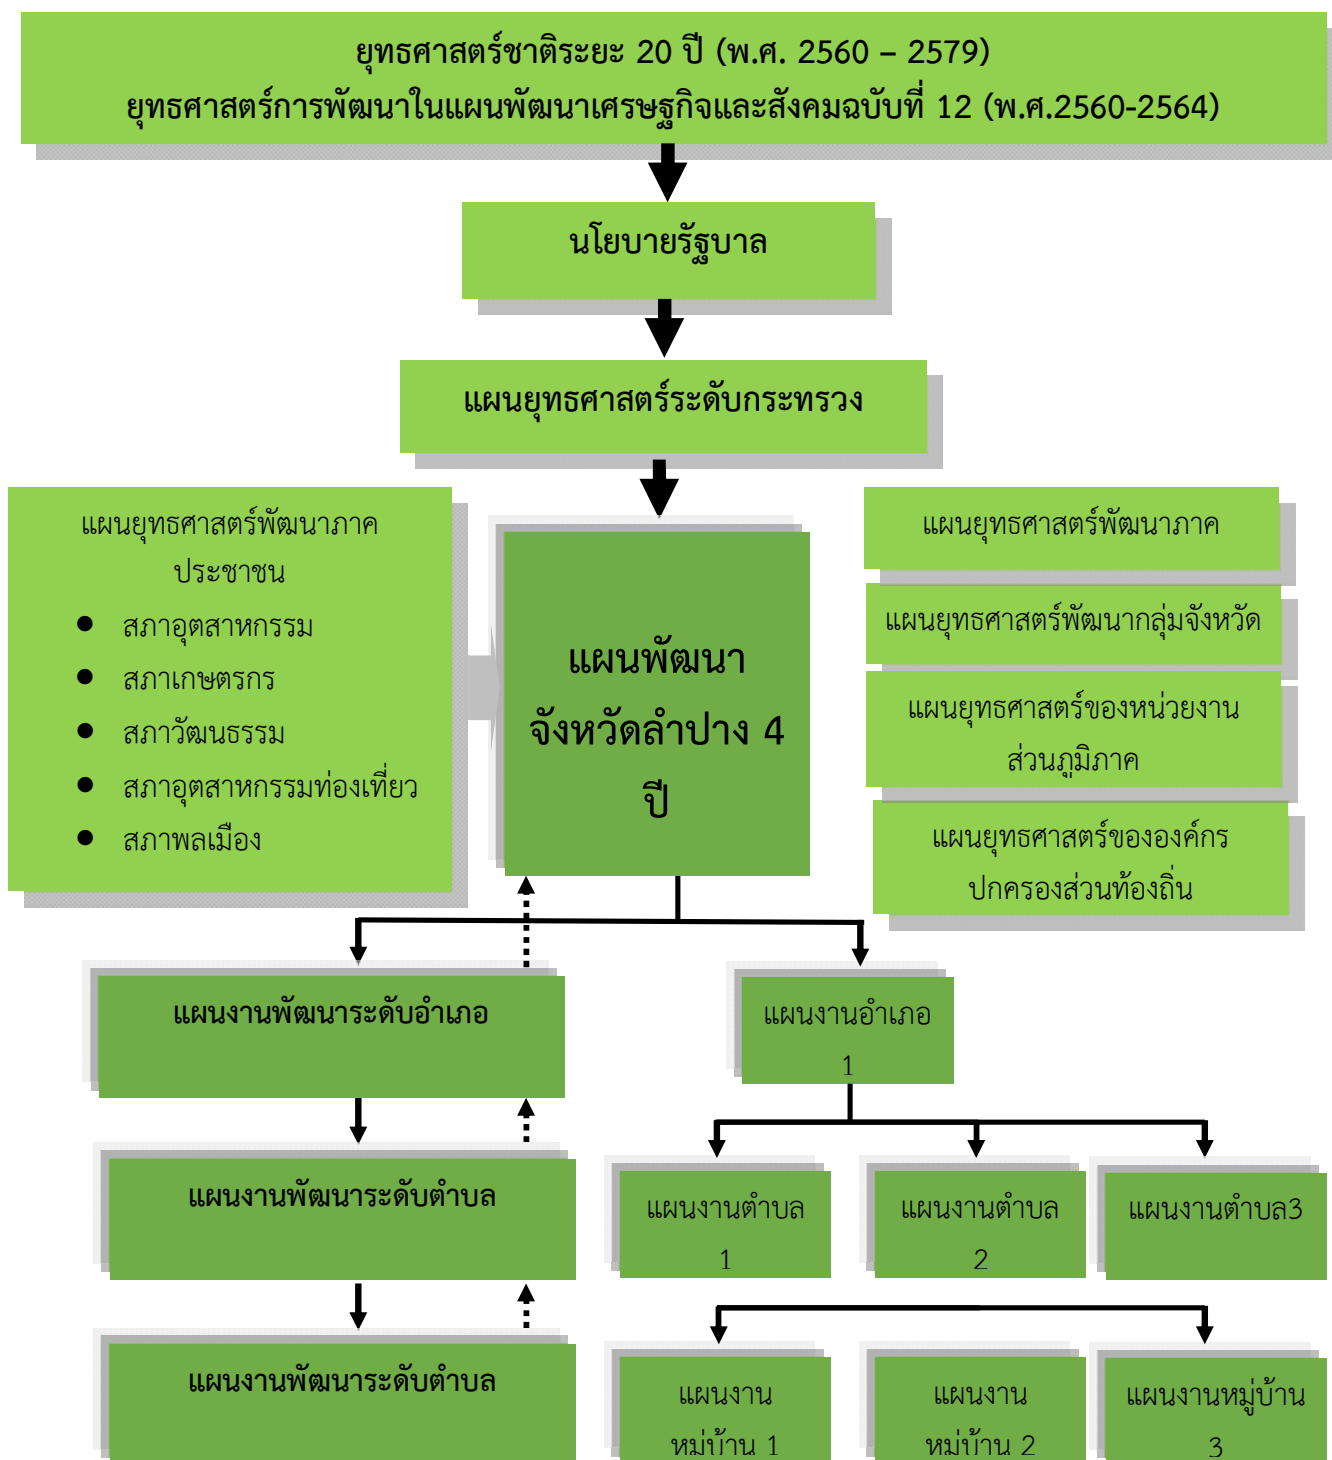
ยุทธศาสตร์ชาติระยะ 20 ปี (พ.ศ. 2560 – 2579)
ยุทธศาสตร์การพัฒนาในแผนพัฒนาเศรษฐกิจและสังคมฉบับที่ 12 (พ.ศ.2560-2564)

นโยบายรัฐบาล

แผนยุทธศาสตร์ระดับกระทรวง

แผนยุทธศาสตร์พัฒนาภาคประชาชน
- สภาอุตสาหกรรม
- สภาเกษตรกร
- สภาวัฒนธรรม
- สภาอุตสาหกรรมท่องเที่ยว
- สภาพลเมือง

แผนพัฒนา จังหวัดลำปาง 4 ปี

แผนยุทธศาสตร์พัฒนาภาค

แผนยุทธศาสตร์พัฒนากลุ่มจังหวัด

แผนยุทธศาสตร์ของหน่วยงานส่วนภูมิภาค

แผนยุทธศาสตร์ขององค์กรปกครองส่วนท้องถิ่น

แผนงานพัฒนาระดับอำเภอ

แผนงานอำเภอ 1

แผนงานพัฒนาระดับตำบล

แผนงานตำบล 1

แผนงานตำบล 2

แผนงานตำบล3

แผนงานพัฒนาระดับตำบล

แผนงาน หม่บ้าน 1

แผนงาน หม่บ้าน 2

แผนงานหมู่บ้าน 3